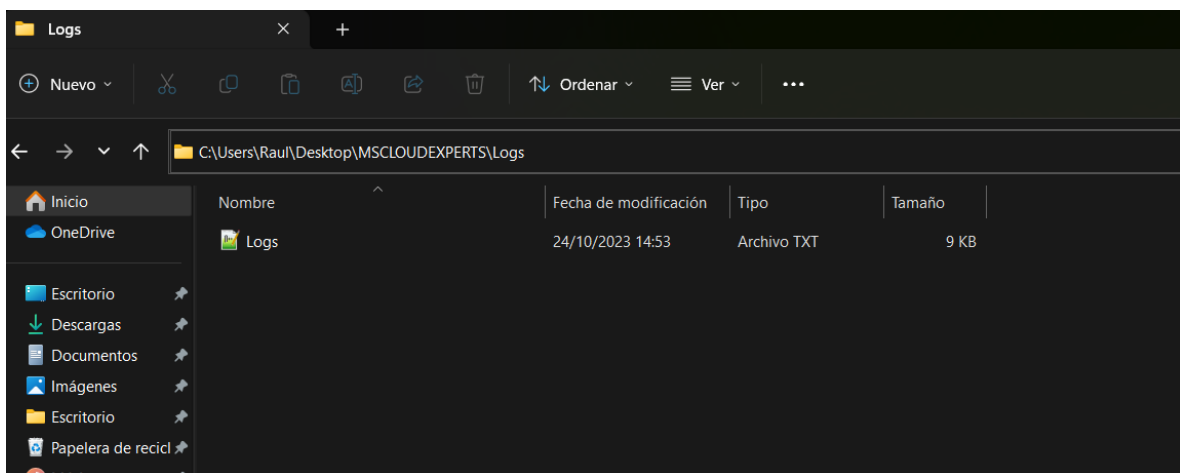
Logs

Nuevo

Ordenar

Ver

...

C:\Users\Raul\Desktop\MSCLOUDEXPERTS\Logs

Inicio
OneDrive

Escritorio
Descargas
Documentos
Imágenes
Escritorio
Papelera de recicl

| Nombre | Fecha de modificación | Tipo | Tamaño |
|---|---|---|---|
| Logs | 24/10/2023 14:53 | Archivo TXT | 9 KB |